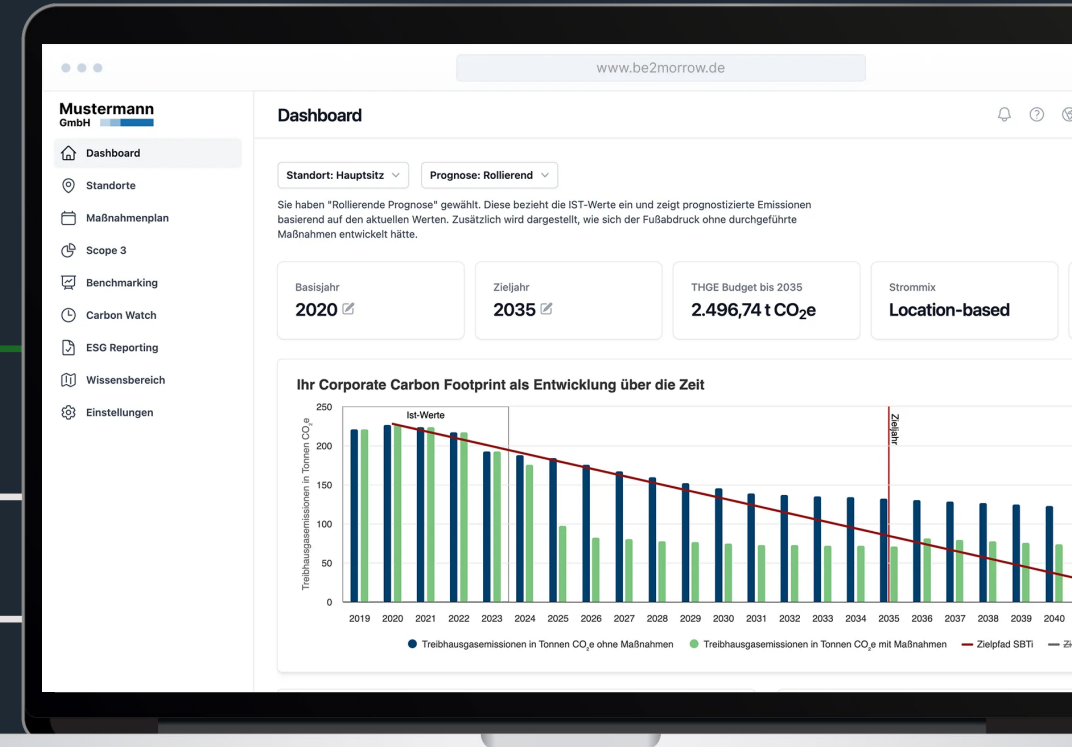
www.be2morrow.de

Mustermann GmbH

Dashboard
Standorte
Maßnahmenplan
Scope 3
Benchmarking
Carbon Watch
ESG Reporting
Wissensbereich
Einstellungen

Dashboard

Standort: Hauptsitz
Prognose: Rollierend

Sie haben "Rollierende Prognose" gewählt. Diese bezieht die IST-Werte ein und zeigt prognostizierte Emissionen basierend auf den aktuellen Werten. Zusätzlich wird dargestellt, wie sich der Fußabdruck ohne durchgeführte Maßnahmen entwickelt hätte.

Basisjahr
2020

Zieljahr
2035

THGE Budget bis 2035
2.496,74 t $CO_2$e

Strommix
Location-based

Ihr Corporate Carbon Footprint als Entwicklung über die Zeit

Treibhausgasemissionen in Tonnen $CO_2$e

250
200
150
100
50
0

Ist-Werte
Zieljahr

2019 2020 2021 2022 2023 2024 2025 2026 2027 2028 2029 2030 2031 2032 2033 2034 2035 2036 2037 2038 2039 2040

Treibhausgasemissionen in Tonnen $CO_2$e ohne Maßnahmen
Treibhausgasemissionen in Tonnen $CO_2$e mit Maßnahmen
Zielpfad SBTi
Zi